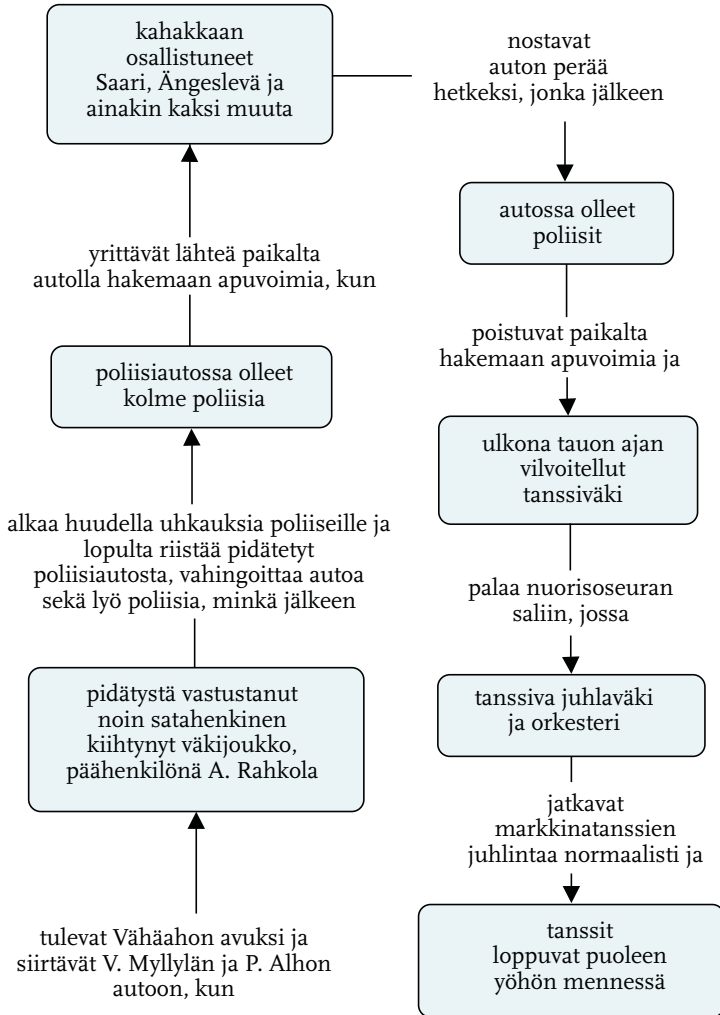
tulevat Vähäahon avuksi ja siirtävät V. Myllylän ja P. Alhon autoon, kun

pidätystä vastustanut noin satahenkinen kiihtynyt väkijoukko, päähenkilönä A. Rahkola

alkaa huudella uhkauksia poliiseille ja lopulta riistää pidätetyt poliisiautosta, vahingoittaa autoa sekä lyö poliisia, minkä jälkeen

poliisiautossa olleet kolme poliisia

yrittävät lähteä paikalta autolla hakemaan apuvoimia, kun

kahakkaan osallistuneet Saari, Ängeslevä ja ainakin kaksi muuta

nostavat auton perää hetkeksi, jonka jälkeen

autossa olleet poliisit

poistuvat paikalta hakemaan apuvoimia ja

ulkona tauon ajan vilvoitellut tanssiväki

palaa nuorisoseuran saliin, jossa

tanssiva juhlaväki ja orkesteri

jatkavat markkinatanssien juhlintaa normaalisti ja

tanssit loppuvat puoleen yöhön mennessä